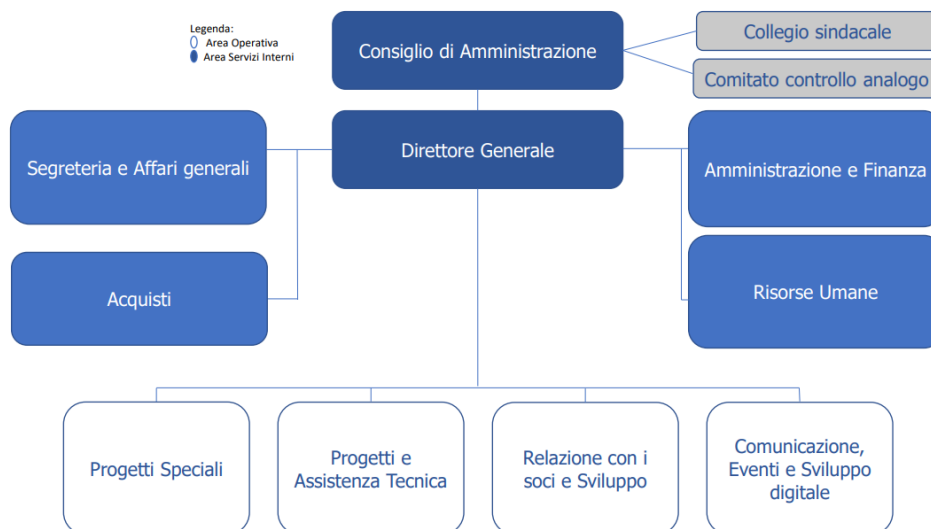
Legenda:
Area Operativa
Area Servizi Interni

Consiglio di Amministrazione

Collegio sindacale

Comitato controllo analogo

Direttore Generale

Segreteria e Affari generali

Acquisti

Amministrazione e Finanza

Risorse Umane

Progetti Speciali

Progetti e Assistenza Tecnica

Relazione con i soci e Sviluppo

Comunicazione, Eventi e Sviluppo digitale